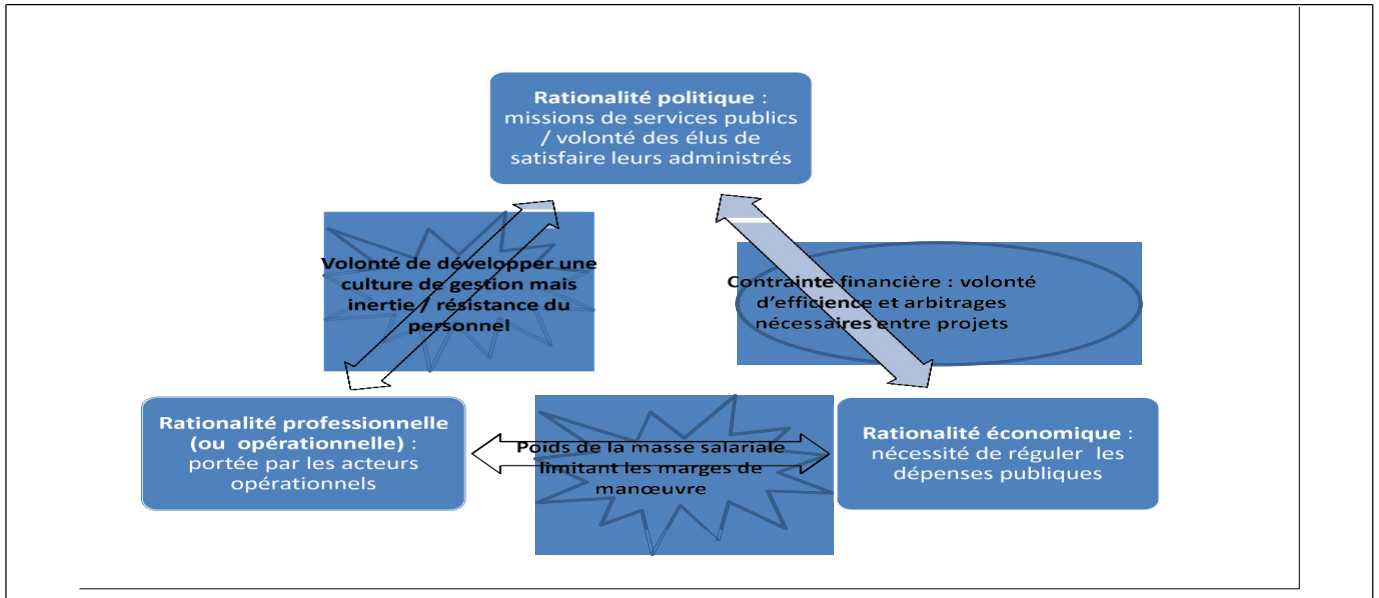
**Rationalité politique** : missions de services publics / volonté des élus de satisfaire leurs administrés

Volonté de développer une culture de gestion mais inertie / résistance du personnel

Contrainte financière : volonté d'efficience et arbitrages nécessaires entre projets

**Rationalité professionnelle (ou opérationnelle)** : portée par les acteurs opérationnels

Poids de la masse salariale limitant les marges de manœuvre

**Rationalité économique** : nécessité de réguler les dépenses publiques